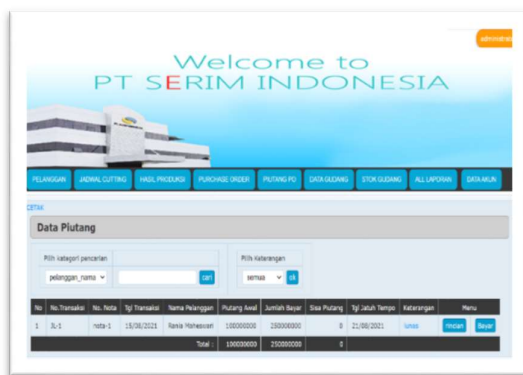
administra

Welcome to
PT SERIM INDONESIA

PELANGGAN | JADWAL CUTTING | HASIL PRODUKSI | PURCHASE ORDER | PIUTANG PO | DATA GUDANG | STOK GUDANG | ALL LAPORAN | DATA AKUN

CETAK

Data Piutang

Pilih Kategori pencarian
pelanggan_nama
cari

Pilih Keterangan
semua
ok

| No | No.Transaksi | No. Nota | Tgl Transaksi | Nama Pelanggan | Piutang Awal | Jumlah Bayar | Sisa Piutang | Tgl Jatuh Tempo | Keterangan | Menu |
|---|---|---|---|---|---|---|---|---|---|---|
| 1 | JL-1 | nota-1 | 15/08/2021 | Rania Maheswari | 100000000 | 250000000 | 0 | 21/08/2021 | lunas | rincian Bayar |
| | | | | Total : | 100000000 | 250000000 | 0 | | | |